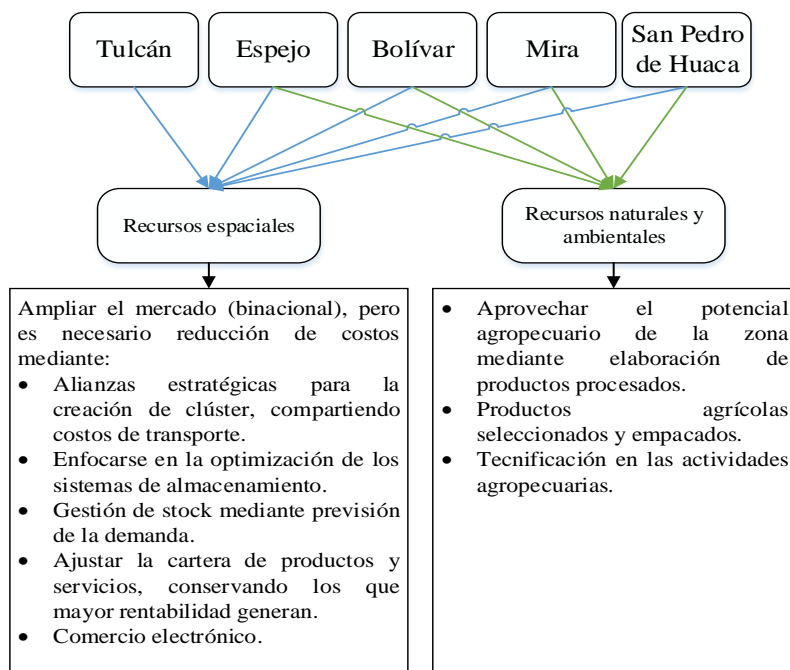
Tulcán

Espejo

Bolívar

Mira

San Pedro de Huaca

Recursos espaciales

Recursos naturales y ambientales

Ampliar el mercado (binacional), pero es necesario reducción de costos mediante:

- Alianzas estratégicas para la creación de clúster, compartiendo costos de transporte.
- Enfocarse en la optimización de los sistemas de almacenamiento.
- Gestión de stock mediante previsión de la demanda.
- Ajustar la cartera de productos y servicios, conservando los que mayor rentabilidad generan.
- Comercio electrónico.

- Aprovechar el potencial agropecuario de la zona mediante elaboración de productos procesados.
- Productos agrícolas seleccionados y empacados.
- Tecnificación en las actividades agropecuarias.